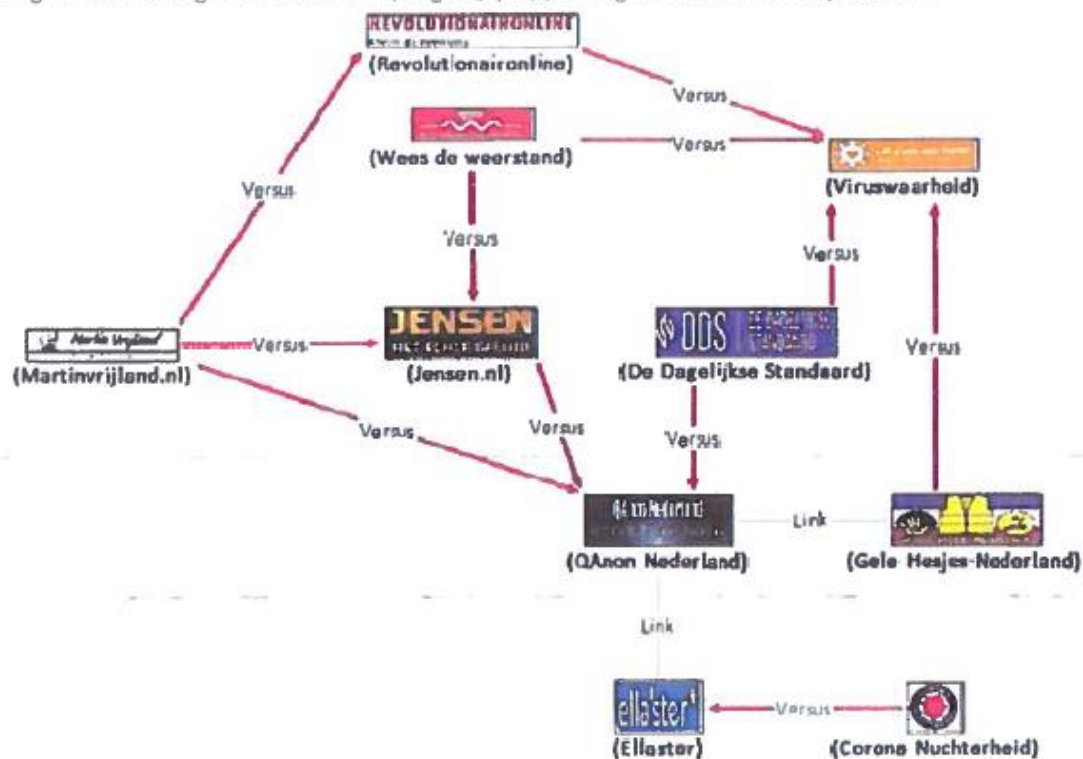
REVOLUTIONAIRONLINE
(Revolutionaironline)

Versus

(Wees de weerstand)

Versus

(Viruswaarheid)

Versus

Versus

Versus

Martin Vrijland
(Martinvrijland.nl)

Versus

JENSEN
(Jensen.nl)

DDS
(De Dagelijkse Standaard)

Versus

Versus

Versus

Versus

(QAnon Nederland)

Link

(Gele Hesjes-Nederland)

Link

ellaster
(Ellaster)

Versus

(Corona Nuchterheid)